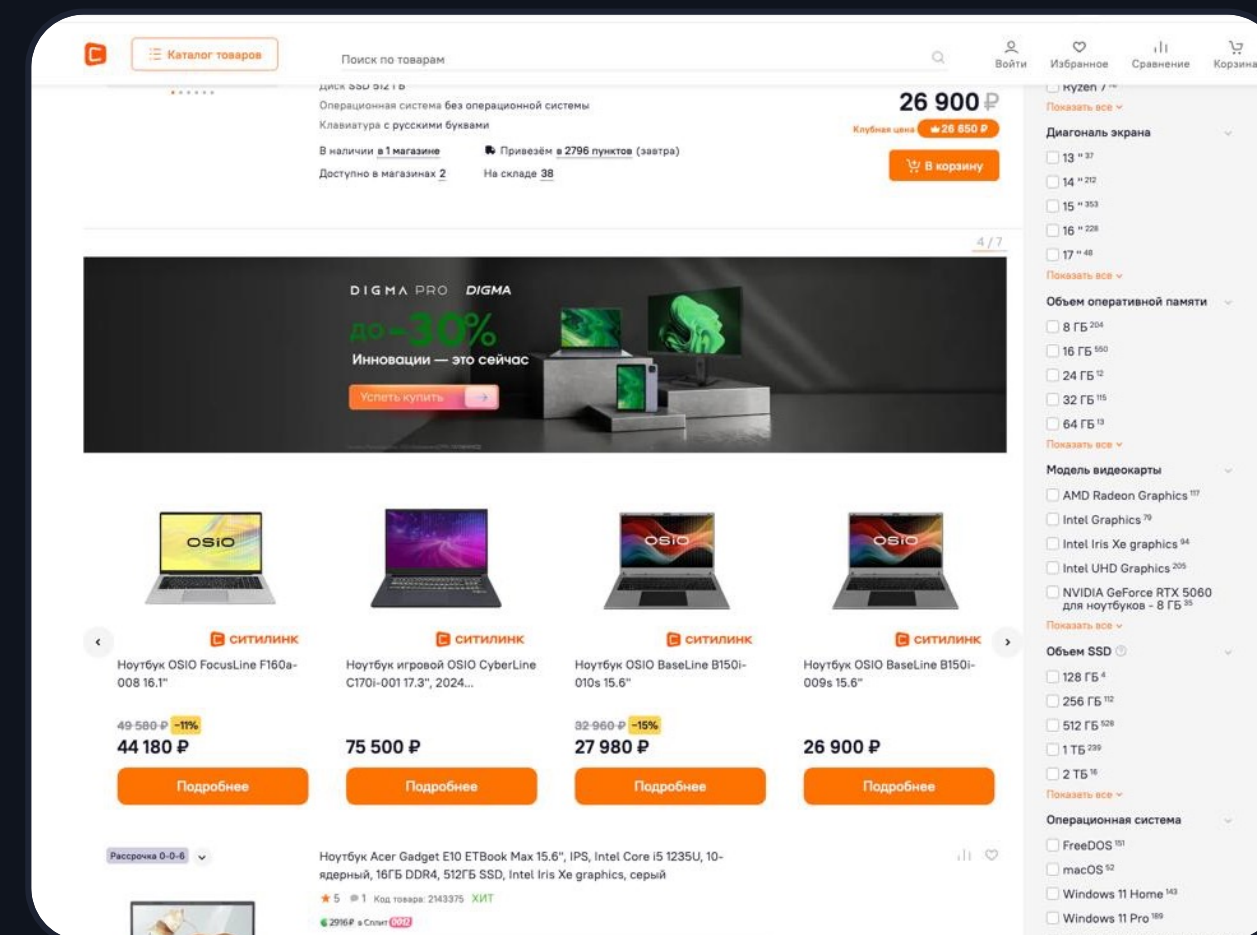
Каталог товаров

Поиск по товарам

Войти Избранное Сравнение Корзина

Диск SSD 512 ГБ

Операционная система без операционной системы

Клавиатура с русскими буквами

В наличии в 1 магазине

Привезём в 2796 пунктов (завтра)

Доступно в магазинах 2

На складе 38

26 900 ₽

Клубная цена 26 650 ₽

В корзину

4 / 7

DIGMA PRO DIGMA

до -30%

Инновации — это сейчас

Успеть купить

СИТИЛИНК

Ноутбук OSIO FocusLine F160a-008 16.1"

49 580 ₽ -11%

44 180 ₽

Подробнее

СИТИЛИНК

Ноутбук игровой OSIO CyberLine C170i-001 17.3", 2024...

75 500 ₽

Подробнее

СИТИЛИНК

Ноутбук OSIO BaseLine B150i-010s 15.6"

32 960 ₽ -15%

27 980 ₽

Подробнее

СИТИЛИНК

Ноутбук OSIO BaseLine B150i-009s 15.6"

26 900 ₽

Подробнее

Рассрочка 0-0-6

Ноутбук Acer Gadget E10 ETBook Max 15.6", IPS, Intel Core i5 1235U, 10-ядерный, 16ГБ DDR4, 512ГБ SSD, Intel Iris Xe graphics, серый

5 1 Код товара: 2143375 ХИТ

2916₽ в Сплит

Ryzen 7

Показать все

Диагональ экрана

13 " 37

14 " 212

15 " 353

16 " 228

17 " 48

Показать все

Объем оперативной памяти

8 ГБ 204

16 ГБ 550

24 ГБ 12

32 ГБ 115

64 ГБ 13

Показать все

Модель видеокарты

AMD Radeon Graphics 117

Intel Graphics 79

Intel Iris Xe graphics 94

Intel UHD Graphics 205

NVIDIA GeForce RTX 5060 для ноутбуков - 8 ГБ 35

Показать все

Объем SSD

128 ГБ 4

256 ГБ 112

512 ГБ 528

1 ТБ 239

2 ТБ 16

Показать все

Операционная система

FreeDOS 151

macOS 52

Windows 11 Home 143

Windows 11 Pro 189